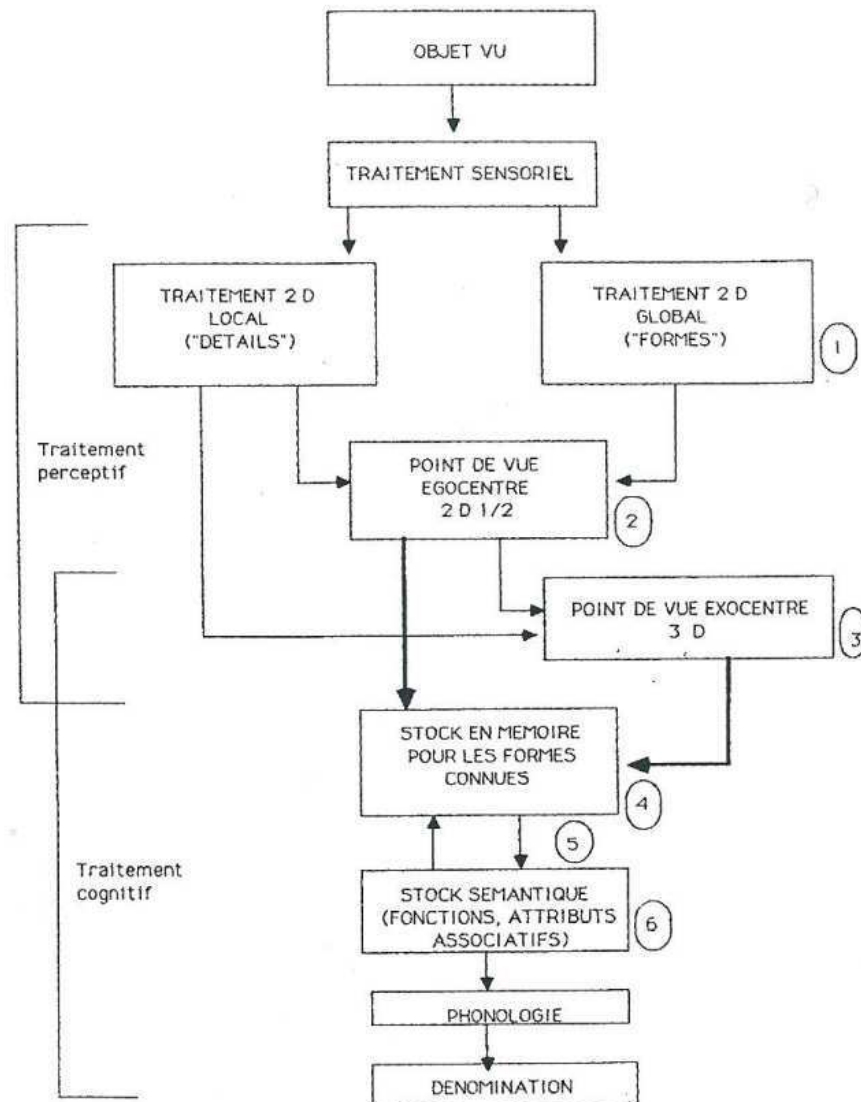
OBJET VU

TRAITEMENT SENSORIEL

TRAITEMENT 2 D
LOCAL
("DETAILS")

TRAITEMENT 2 D
GLOBAL
("FORMES")

1

Traitement
perceptif

POINT DE VUE
EGOCENTRE
2 D 1/2

2

POINT DE VUE EXOCENTRE
3 D

3

STOCK EN MEMOIRE
POUR LES FORMES
CONNUES

4

5

Traitement
cognitif

STOCK SEMANTIQUE
(FONCTIONS, ATTRIBUTS
ASSOCIATIFS)

6

PHONOLOGIE

DENOMINATION